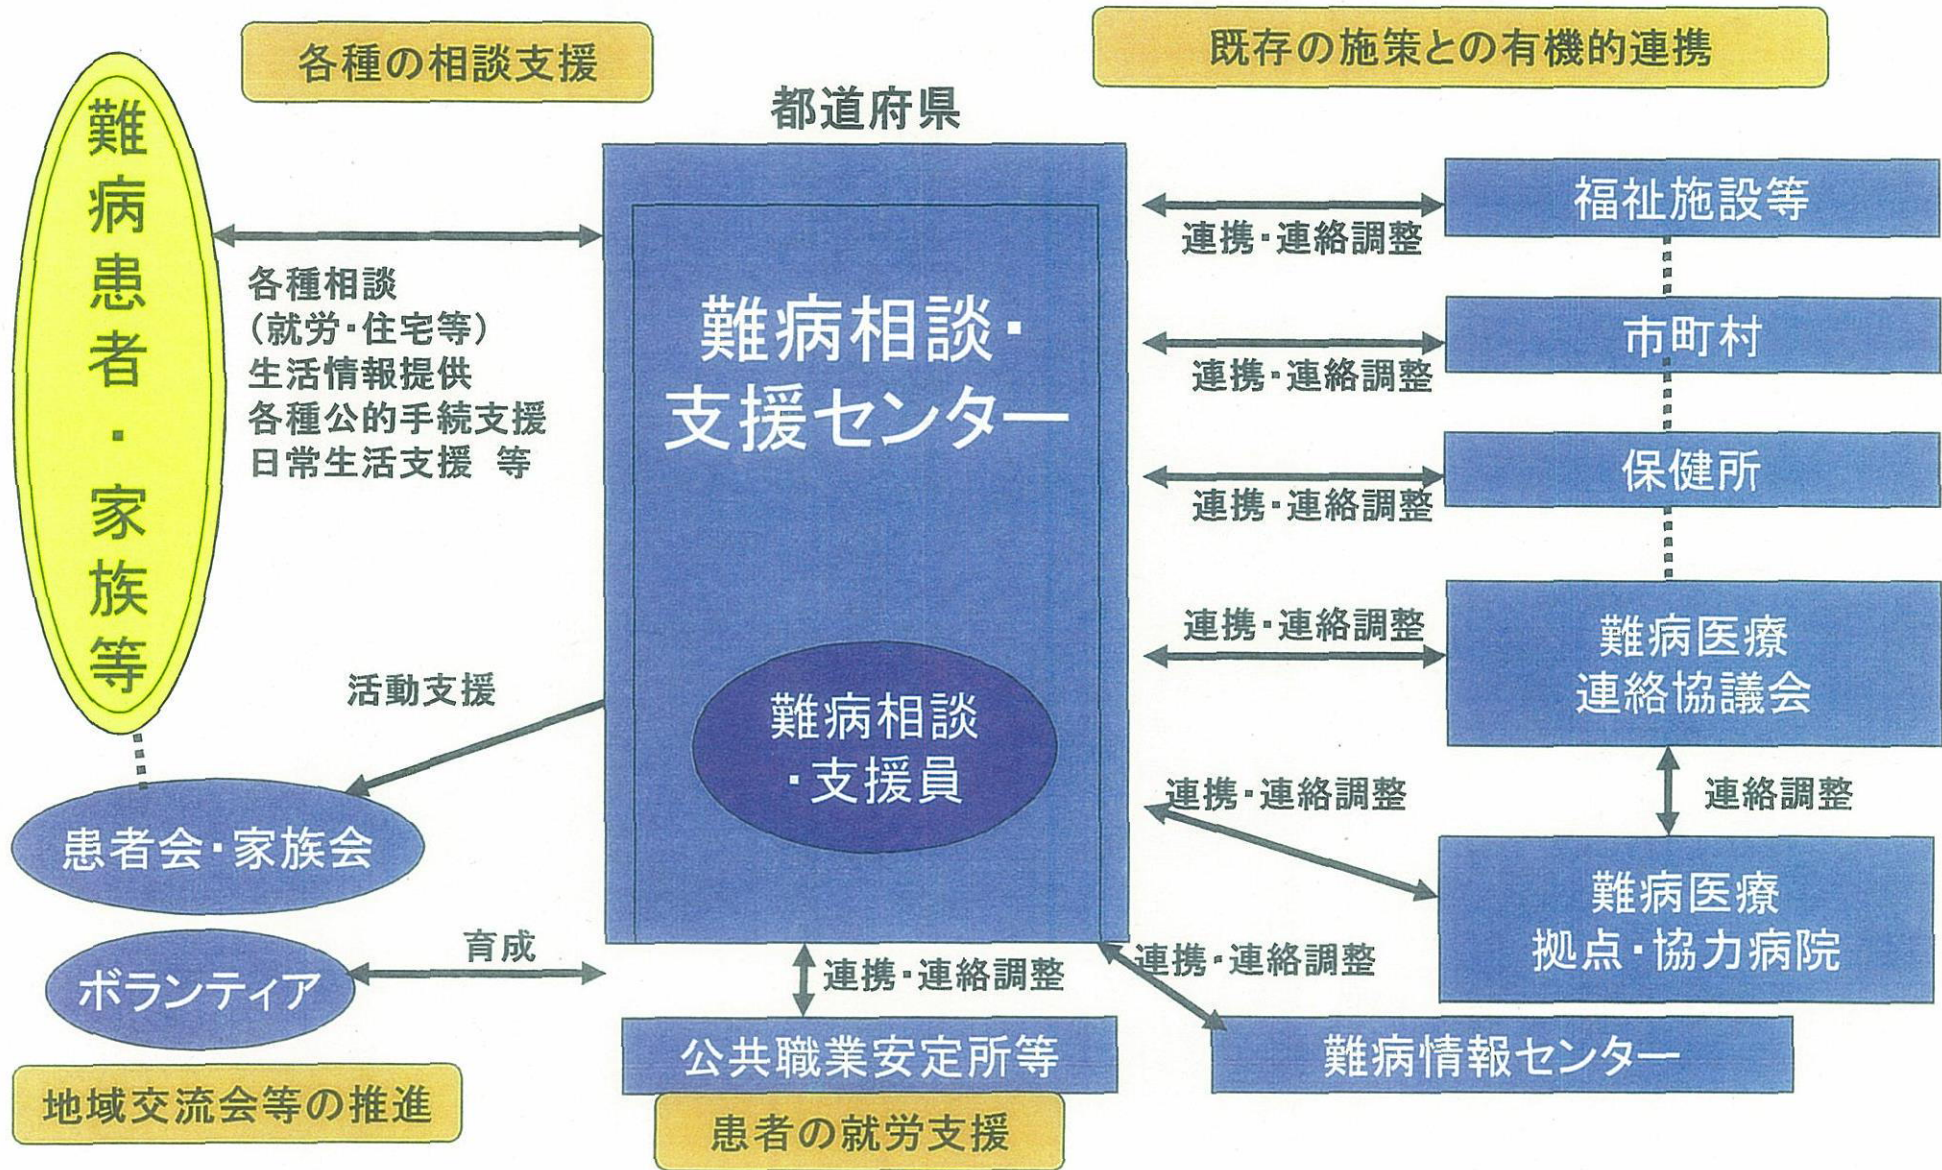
各種の相談支援

既存の施策との有機的連携

都道府県

難病患者・家族等

各種相談
(就労・住宅等)
生活情報提供
各種公的手続支援
日常生活支援　等

難病相談・支援センター

難病相談・支援員

福祉施設等

連携・連絡調整

市町村

連携・連絡調整

保健所

連携・連絡調整

連携・連絡調整

難病医療連絡協議会

連絡調整

連携・連絡調整

難病医療拠点・協力病院

活動支援

患者会・家族会

育成

ボランティア

連携・連絡調整

連携・連絡調整

公共職業安定所等

難病情報センター

地域交流会等の推進

患者の就労支援